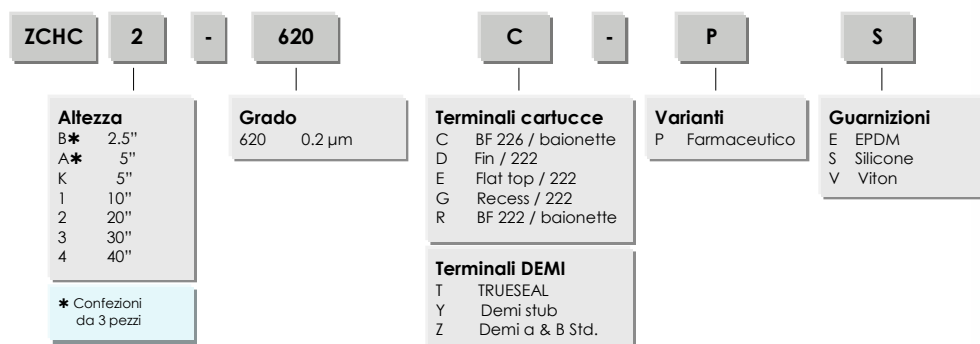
ZCHC 2 - 620 C - P S

Altezza
B✱ 2.5"
A✱ 5"
K 5"
1 10"
2 20"
3 30"
4 40"

✱ Confezioni da 3 pezzi

Grado
620 0.2 µm

Terminali cartucce
C BF 226 / baionette
D Fin / 222
E Flat top / 222
G Recess / 222
R BF 222 / baionette

Terminali DEMI
T TRUESEAL
Y Demi stub
Z Demi a & B Std.

Varianti
P Farmaceutico

Guarnizioni
E EPDM
S Silicone
V Viton